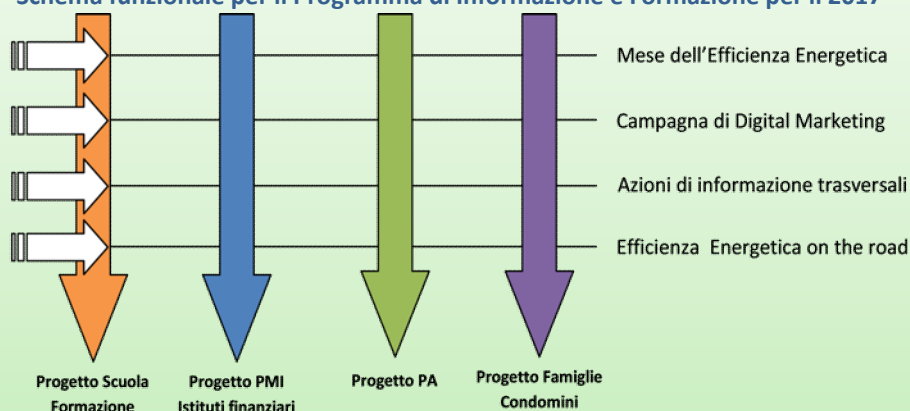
Schema funzionale per il Programma di Informazione e Formazione per il 2017

Mese dell'Efficienza Energetica

Campagna di Digital Marketing

Azioni di informazione trasversali

Efficienza Energetica on the road

Progetto Scuola Formazione

Progetto PMI Istituti finanziari

Progetto PA

Progetto Famiglie Condomini